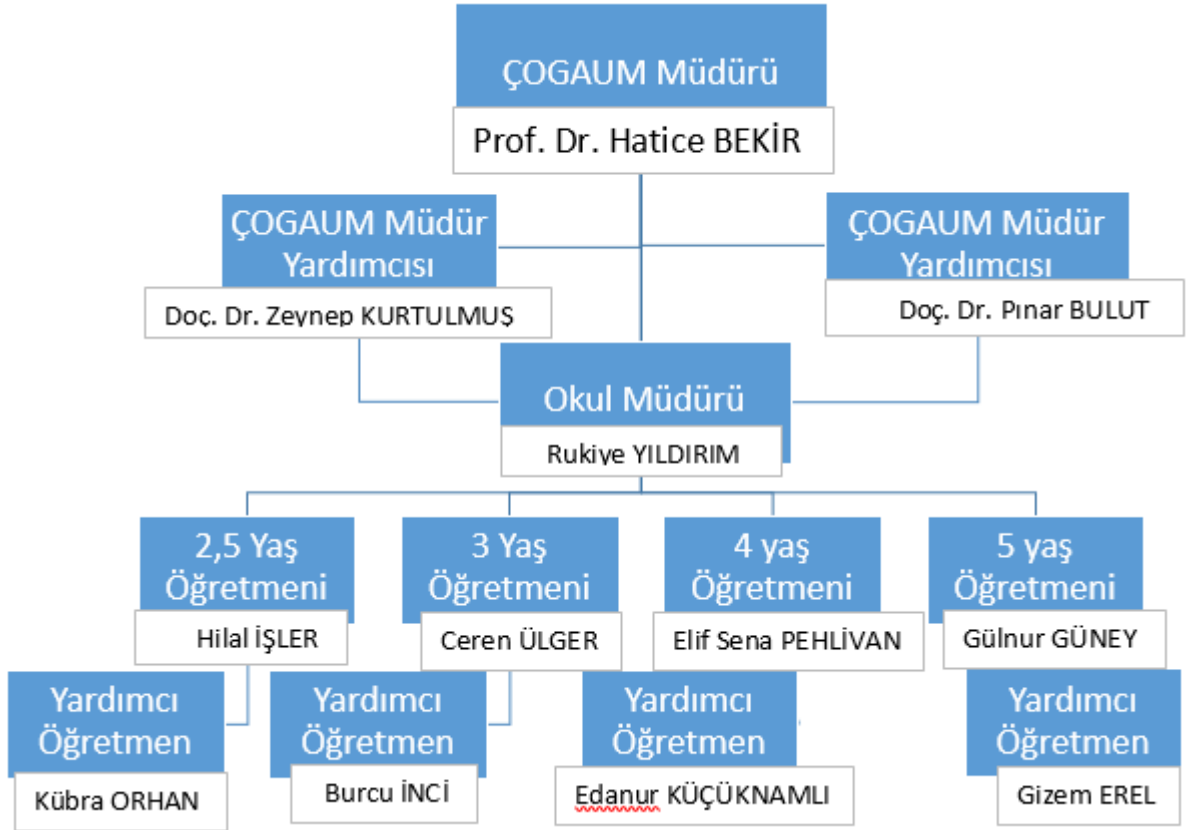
ÇOGAUM Müdürü
Prof. Dr. Hatice BEKİR

ÇOGAUM Müdür Yardımcısı
Doç. Dr. Zeynep KURTULMUŞ

ÇOGAUM Müdür Yardımcısı
Doç. Dr. Pınar BULUT

Okul Müdürü
Rukiye YILDIRIM

2,5 Yaş Öğretmeni
Hilal İŞLER

3 Yaş Öğretmeni
Ceren ÜLGER

4 yaş Öğretmeni
Elif Sena PEHLİVAN

5 yaş Öğretmeni
Gülnur GÜNEY

Yardımcı Öğretmen
Kübra ORHAN

Yardımcı Öğretmen
Burcu İNCİ

Yardımcı Öğretmen
Edanur KÜÇÜKNAMLI

Yardımcı Öğretmen
Gizem EREL